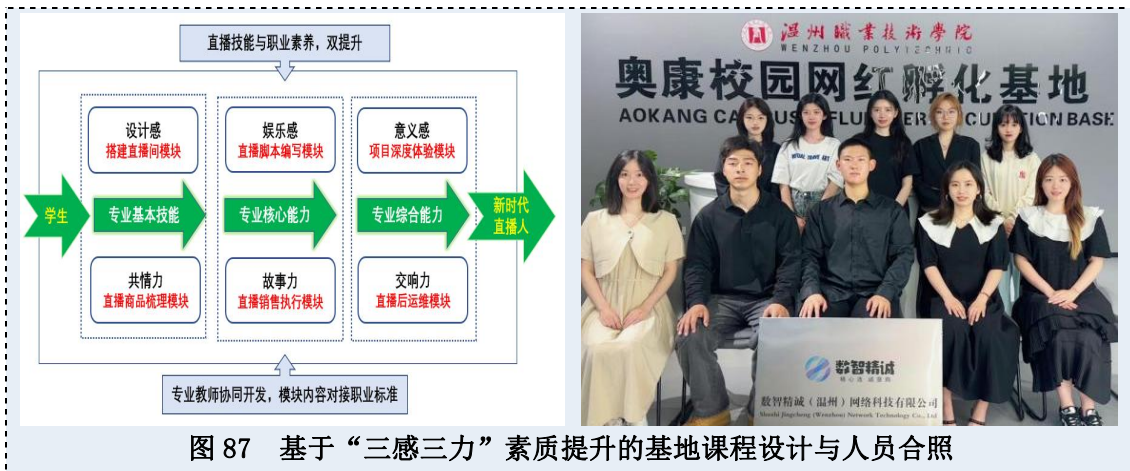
直播技能与职业素养，双提升

学生

设计感
搭建直播间模块

专业基本技能

共情力
直播商品梳理模块

娱乐感
直播脚本编写模块

专业核心能力

故事力
直播销售执行模块

意义感
项目深度体验模块

专业综合能力

交响力
直播后运维模块

新时代
直播人

专业教师协同开发，模块内容对接职业标准

温州職業技術學院
WENZHOU POLYTECHNIC

奥康校园网红孵化基地
AOKANG CA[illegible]US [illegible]FLU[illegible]ER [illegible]CUBATION BASE

数智精诚
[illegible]
数智精诚（温州）网络科技有限公司
Shuzhi Jingcheng (Wenzhou) Network Technology Co., Ltd

图 87 基于“三感三力”素质提升的基地课程设计与人员合照